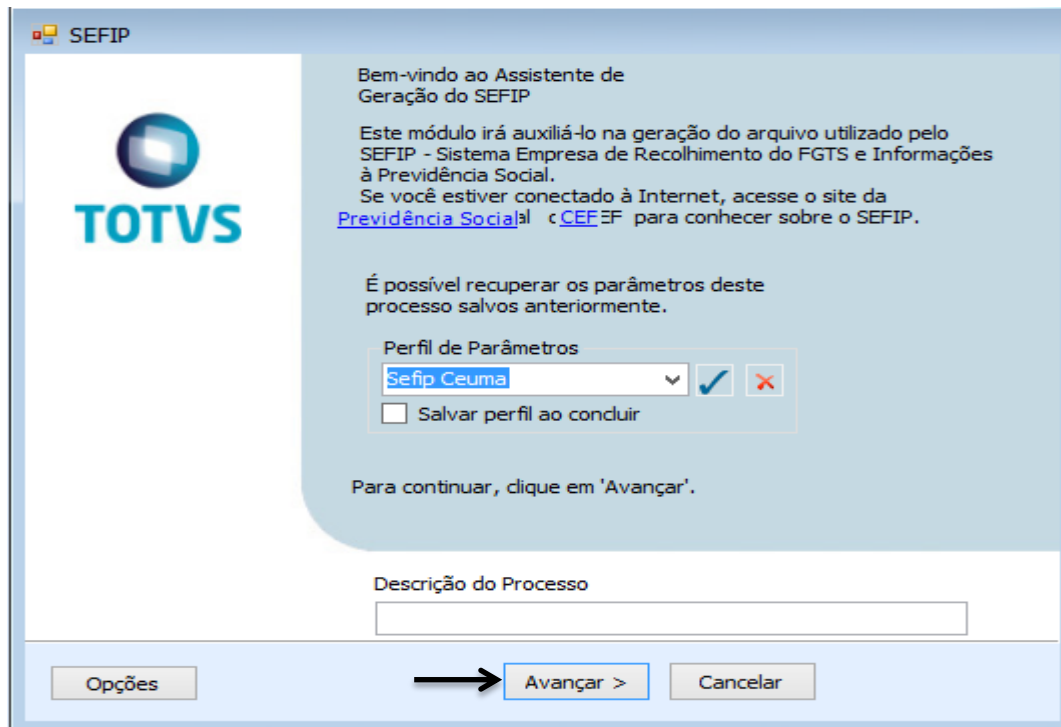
SEFIP

TOTVS

Bem-vindo ao Assistente de Geração do SEFIP

Este módulo irá auxiliá-lo na geração do arquivo utilizado pelo SEFIP - Sistema Empresa de Recolhimento do FGTS e Informações à Previdência Social.
Se você estiver conectado à Internet, acesse o site da Previdência Social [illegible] CEF para conhecer sobre o SEFIP.

É possível recuperar os parâmetros deste processo salvos anteriormente.

Perfil de Parâmetros
Sefip Ceuma
Salvar perfil ao concluir

Para continuar, clique em 'Avançar'.

Descrição do Processo

Opções
Avançar >
Cancelar